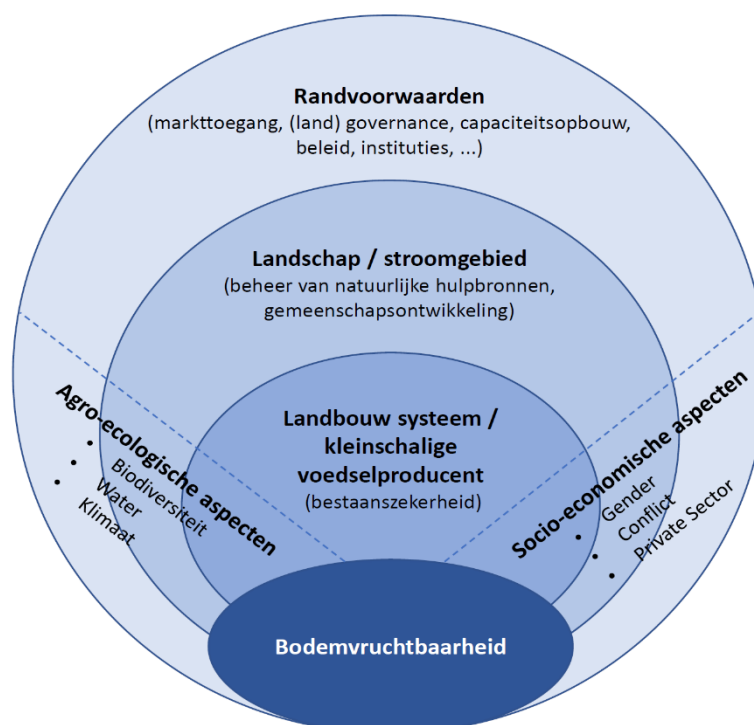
Randvoorwaarden
(markttoegang, (land) governance, capaciteitsopbouw, beleid, instituties, ...)

Landschap / stroomgebied
(beheer van natuurlijke hulpbronnen, gemeenschapsontwikkeling)

Landbouw systeem / kleinschalige voedselproducent
(bestaanszekerheid)

Agro-ecologische aspecten
• Biodiversiteit
• Water
• Klimaat

Socio-economische aspecten
• Gender
• Conflict
• Private Sector

Bodemvruchtbaarheid